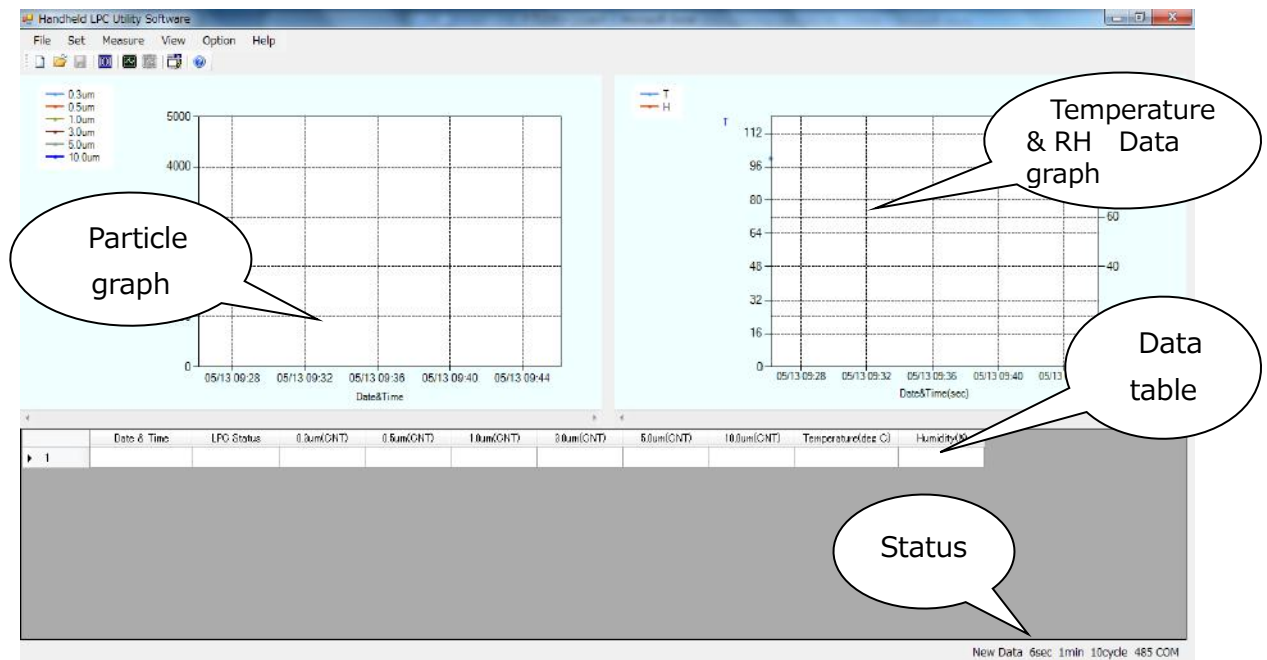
Handheld LPC Utility Software

File Set Measure View Option Help

0.3um
0.5um
1.0um
3.0um
5.0um
10.0um

5000
4000
0

05/13 09:28 05/13 09:32 05/13 09:36 05/13 09:40 05/13 09:44
Date&Time

Particle graph

T
H

T
112
96
80
64
48
32
16
0

60
40

05/13 09:28 05/13 09:32 05/13 09:36 05/13 09:40 05/13
Date&Time(sec)

Temperature & RH Data graph

Data table

| | Date & Time | LPC Status | 0.3um(CNT) | 0.5um(CNT) | 1.0um(CNT) | 3.0um(CNT) | 5.0um(CNT) | 10.0um(CNT) | Temperature(deg C) | Humidity(%) |
|---|---|---|---|---|---|---|---|---|---|---|
| ▸ 1 | | | | | | | | | | |

Status

New Data 6sec 1min 10cycle 485 COM